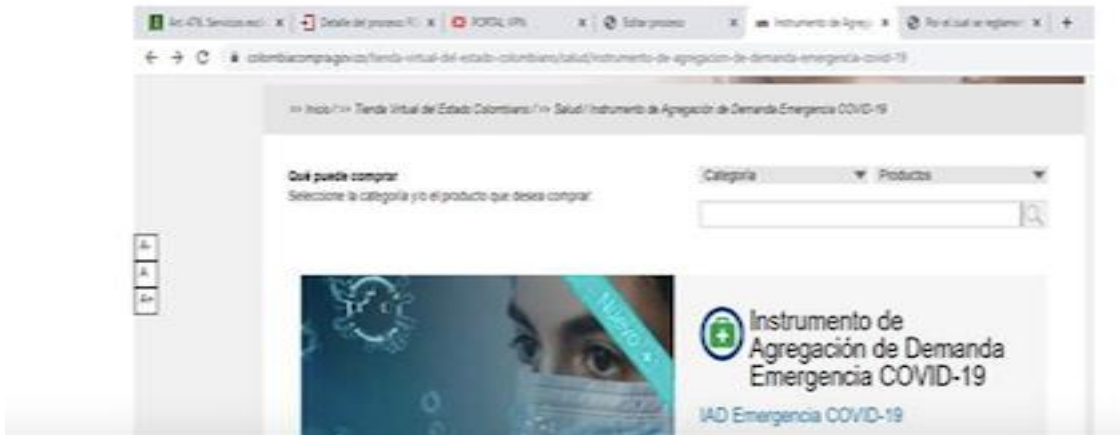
Art. 476. Servicios excl. × | Detalle del proceso N. × | PORTAL VPN × | Editar proyecto × | Instrumento de Agreg. × | Por el cual se reglamen × | +

colombiacompra.gov.co/tienda-virtual-del-estado-colombiano/salud/instrumento-de-agregacion-de-demanda-emergencia-covid-19

>> Inicio / >> Tienda Virtual del Estado Colombiano / >> Salud / Instrumento de Agregación de Demanda Emergencia COVID-19

Qué puede comprar
Seleccione la categoría y/o el producto que desea comprar:

Categoría
Productos

A-
A
A+

Nuevo

Instrumento de Agregación de Demanda Emergencia COVID-19

IAD Emergencia COVID-19